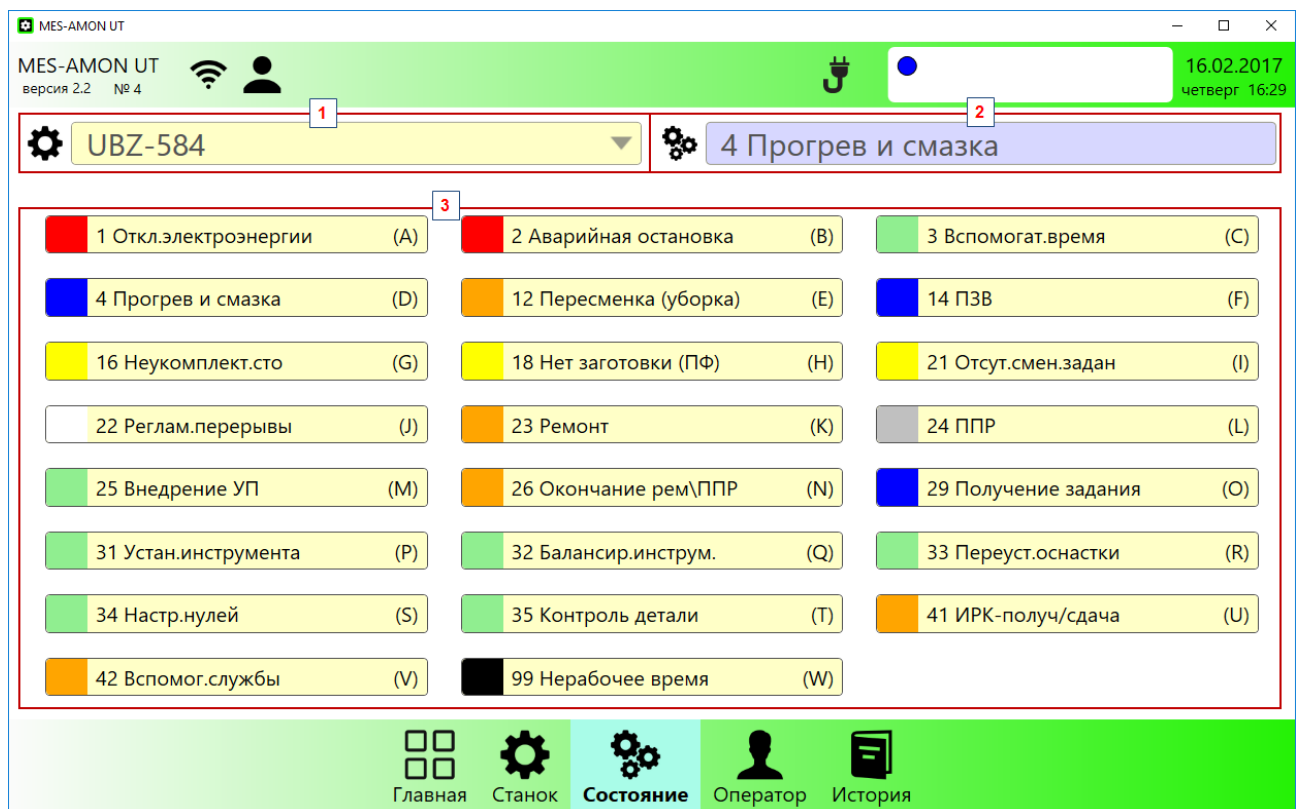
MES-AMON UT

MES-AMON UT
версия 2.2 № 4

16.02.2017
четверг 16:29

1
UBZ-584

2
4 Прогрев и смазка

3

1 Откл.электроэнергии (A)
2 Аварийная остановка (B)
3 Вспомогат.время (C)
4 Прогрев и смазка (D)
12 Пересменка (уборка) (E)
14 ПЗВ (F)
16 Неукомплект.сто (G)
18 Нет заготовки (ПФ) (H)
21 Отсут.смен.задан (I)
22 Реглам.перерывы (J)
23 Ремонт (K)
24 ППР (L)
25 Внедрение УП (M)
26 Окончание рем\ППР (N)
29 Получение задания (O)
31 Устан.инструмента (P)
32 Балансир.инструм. (Q)
33 Переуст.оснастки (R)
34 Настр.нулей (S)
35 Контроль детали (T)
41 ИРК-получ/сдача (U)
42 Вспомог.службы (V)
99 Нерабочее время (W)

Главная
Станок
Состояние
Оператор
История